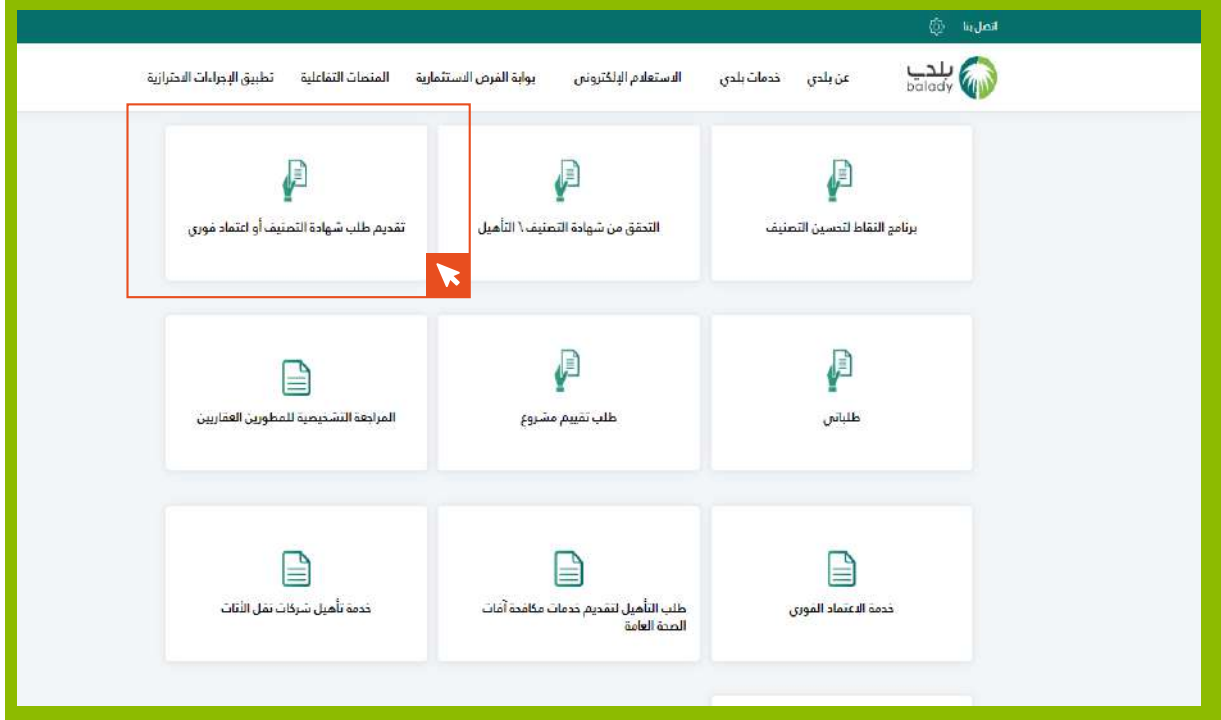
اتصل بنا

بلدي balady

عن بلدي خدمات بلدي الاستعلام الإلكتروني بوابة الفرص الاستثمارية المنصات التفاعلية تطبيق الإجراءات الاحترازية

برنامج النقاط لتحسين التصنيف

التحقق من شهادة التصنيف \ التأهيل

تقديم طلب شهادة التصنيف أو اعتماد فوري

طلباتي

طلب تقييم مشروع

المراجعة التشخيصية للمطورين العقاريين

خدمة الاعتماد الفوري

طلب التأهيل لتقديم خدمات مكافحة آفات الصحة العامة

خدمة تأهيل شركات نقل الأثاث